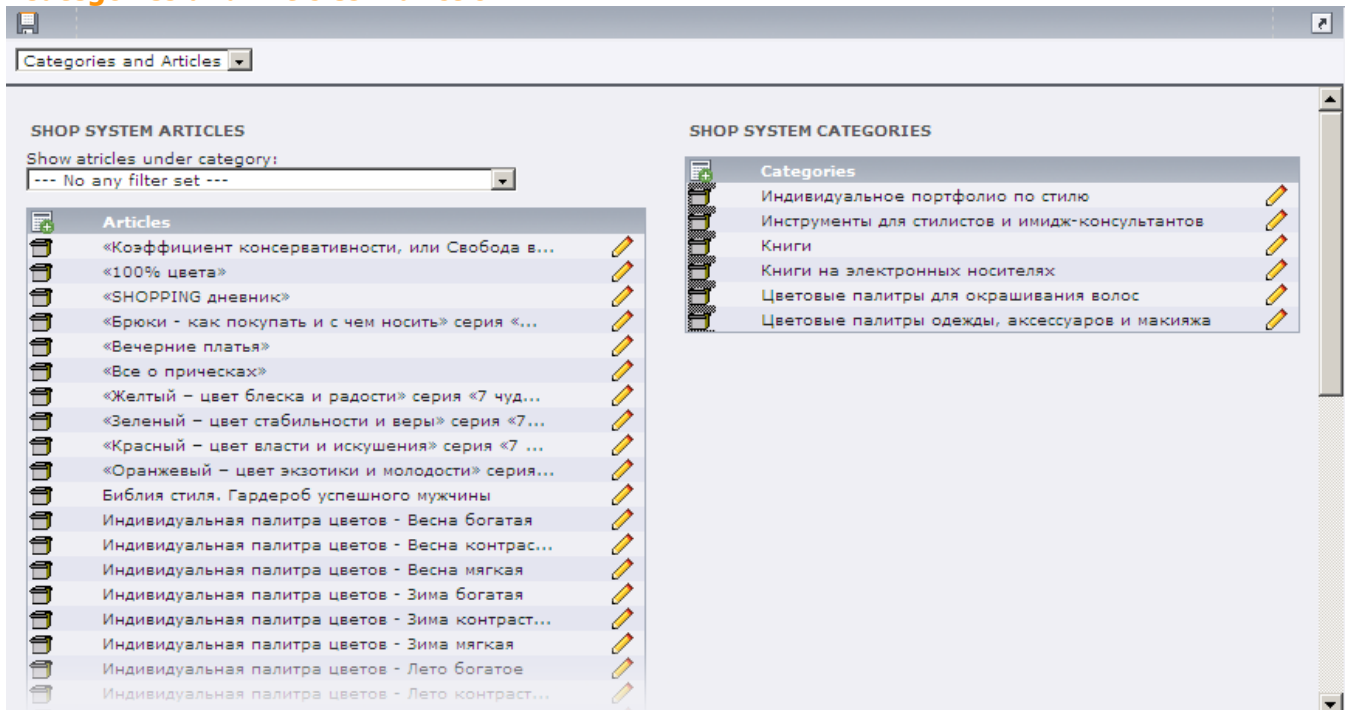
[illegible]

Categories and Articles

SHOP SYSTEM ARTICLES

Show atricles under category:
--- No any filter set ---

| Articles |
|---|
| «Коэффициент консервативности, или Свобода в... |
| «100% цвета» |
| «SHOPPING дневник» |
| «Брюки - как покупать и с чем носить» серия «... |
| «Вечерние платья» |
| «Все о прическах» |
| «Желтый – цвет блеска и радости» серия «7 чуд... |
| «Зеленый – цвет стабильности и веры» серия «7... |
| «Красный – цвет власти и искушения» серия «7 ... |
| «Оранжевый – цвет экзотики и молодости» серия... |
| Библия стиля. Гардероб успешного мужчины |
| Индивидуальная палитра цветов - Весна богатая |
| Индивидуальная палитра цветов - Весна контрас... |
| Индивидуальная палитра цветов - Весна мягкая |
| Индивидуальная палитра цветов - Зима богатая |
| Индивидуальная палитра цветов - Зима контраст... |
| Индивидуальная палитра цветов - Зима мягкая |
| Индивидуальная палитра цветов - Лето богатое |
| Индивидуальная палитра цветов - Лето контраст... |

SHOP SYSTEM CATEGORIES

| Categories |
|---|
| Индивидуальное портфолио по стилю |
| Инструменты для стилистов и имидж-консультантов |
| Книги |
| Книги на электронных носителях |
| Цветовые палитры для окрашивания волос |
| Цветовые палитры одежды, аксессуаров и макияжа |